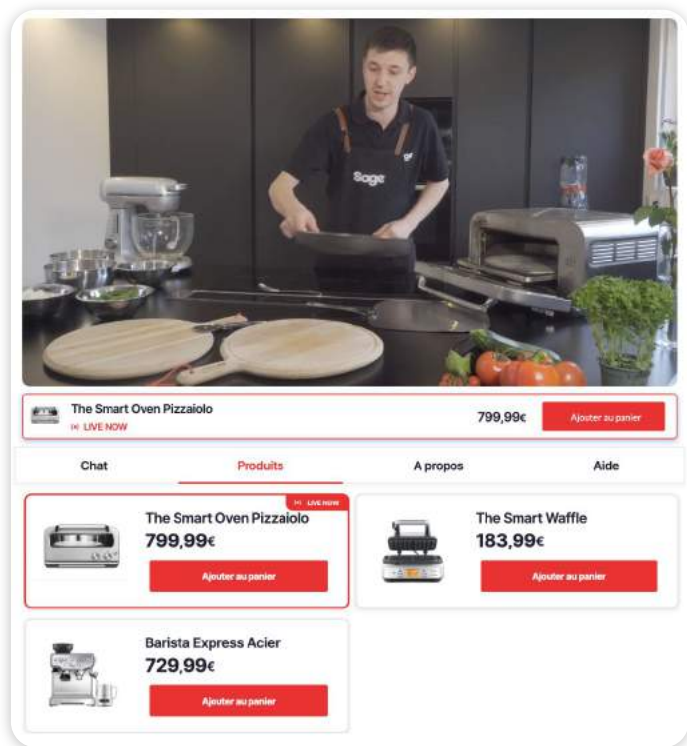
Sage

The Smart Oven Pizzaiolo
LIVE NOW
799,99€
Ajouter au panier

Chat
Produits
A propos
Aide

LIVE NOW
The Smart Oven Pizzaiolo
799,99€
Ajouter au panier

The Smart Waffle
183,99€
Ajouter au panier

Barista Express Acier
729,99€
Ajouter au panier